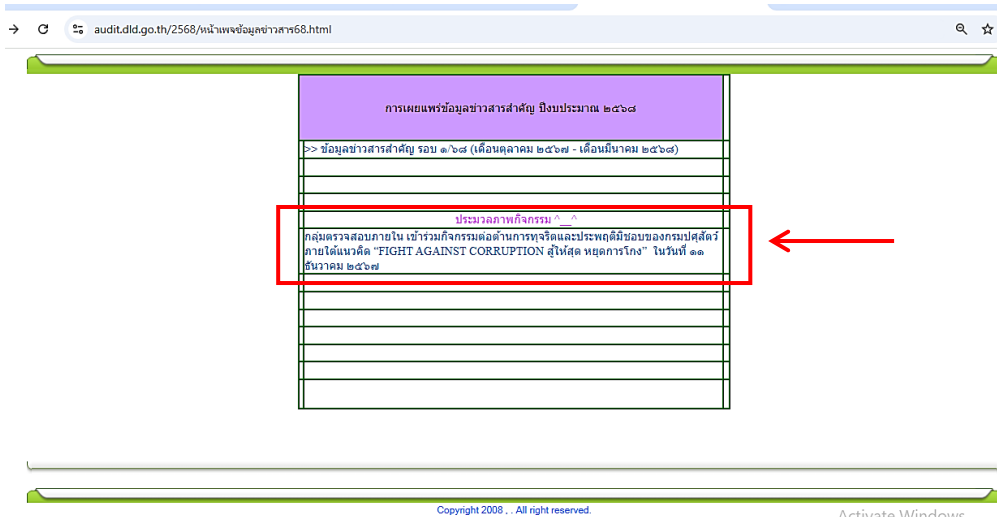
audit.dld.go.th/2568/หน้าเพจข้อมูลข่าวสาร68.html

การเผยแพร่ข้อมูลข่าวสารสำคัญ ปีงบประมาณ ๒๕๖๘

>> ข้อมูลข่าวสารสำคัญ รอบ ๑/๖๘ (เดือนตุลาคม ๒๕๖๗ - เดือนมีนาคม ๒๕๖๘)

ประมวลภาพกิจกรรม ^__^

กลุ่มตรวจสอบภายใน เข้าร่วมกิจกรรมต่อต้านการทุจริตและประพฤติมิชอบของกรมปศุสัตว์ ภายใต้แนวคิด "FIGHT AGAINST CORRUPTION สู้ให้สุด หยุดการโกง" ในวันที่ ๑๑ ธันวาคม ๒๕๖๗

Copyright 2008 , . All right reserved.

Activate Windows